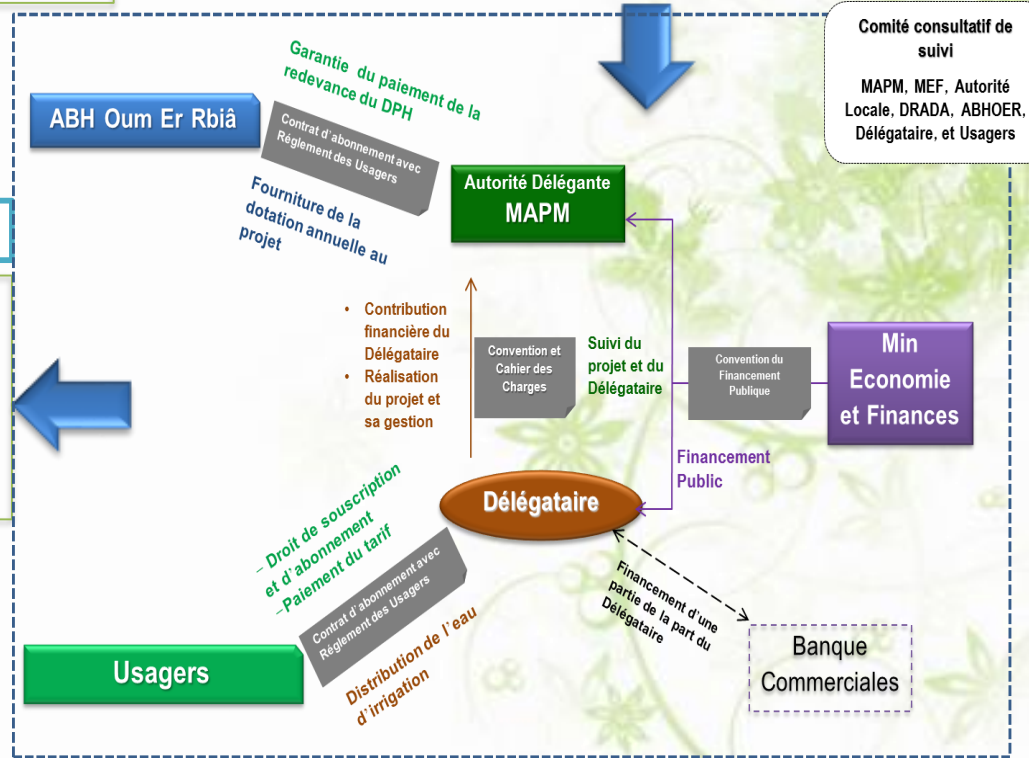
Comité consultatif de suivi

MAPM, MEF, Autorité Locale, DRADA, ABHOER, Délégataire, et Usagers

ABH Oum Er Rbiâ

Garantie du paiement de la redevance du DPH

Contrat d'abonnement avec Réglement des Usagers

Fourniture de la dotation annuelle au projet

Autorité Délégante
MAPM

• Contribution financière du Délégataire
• Réalisation du projet et sa gestion

Convention et Cahier des Charges

Suivi du projet et du Délégataire

Convention du Financement Publique

Min Economie et Finances

Financement Public

Délégataire

– Droit de souscription et d'abonnement
–Paiement du tarif

Contrat d'abonnement avec Réglement des Usagers

Distribution de l'eau d'irrigation

Financement d'une partie de la part du Délégataire

Usagers

Banque Commerciales